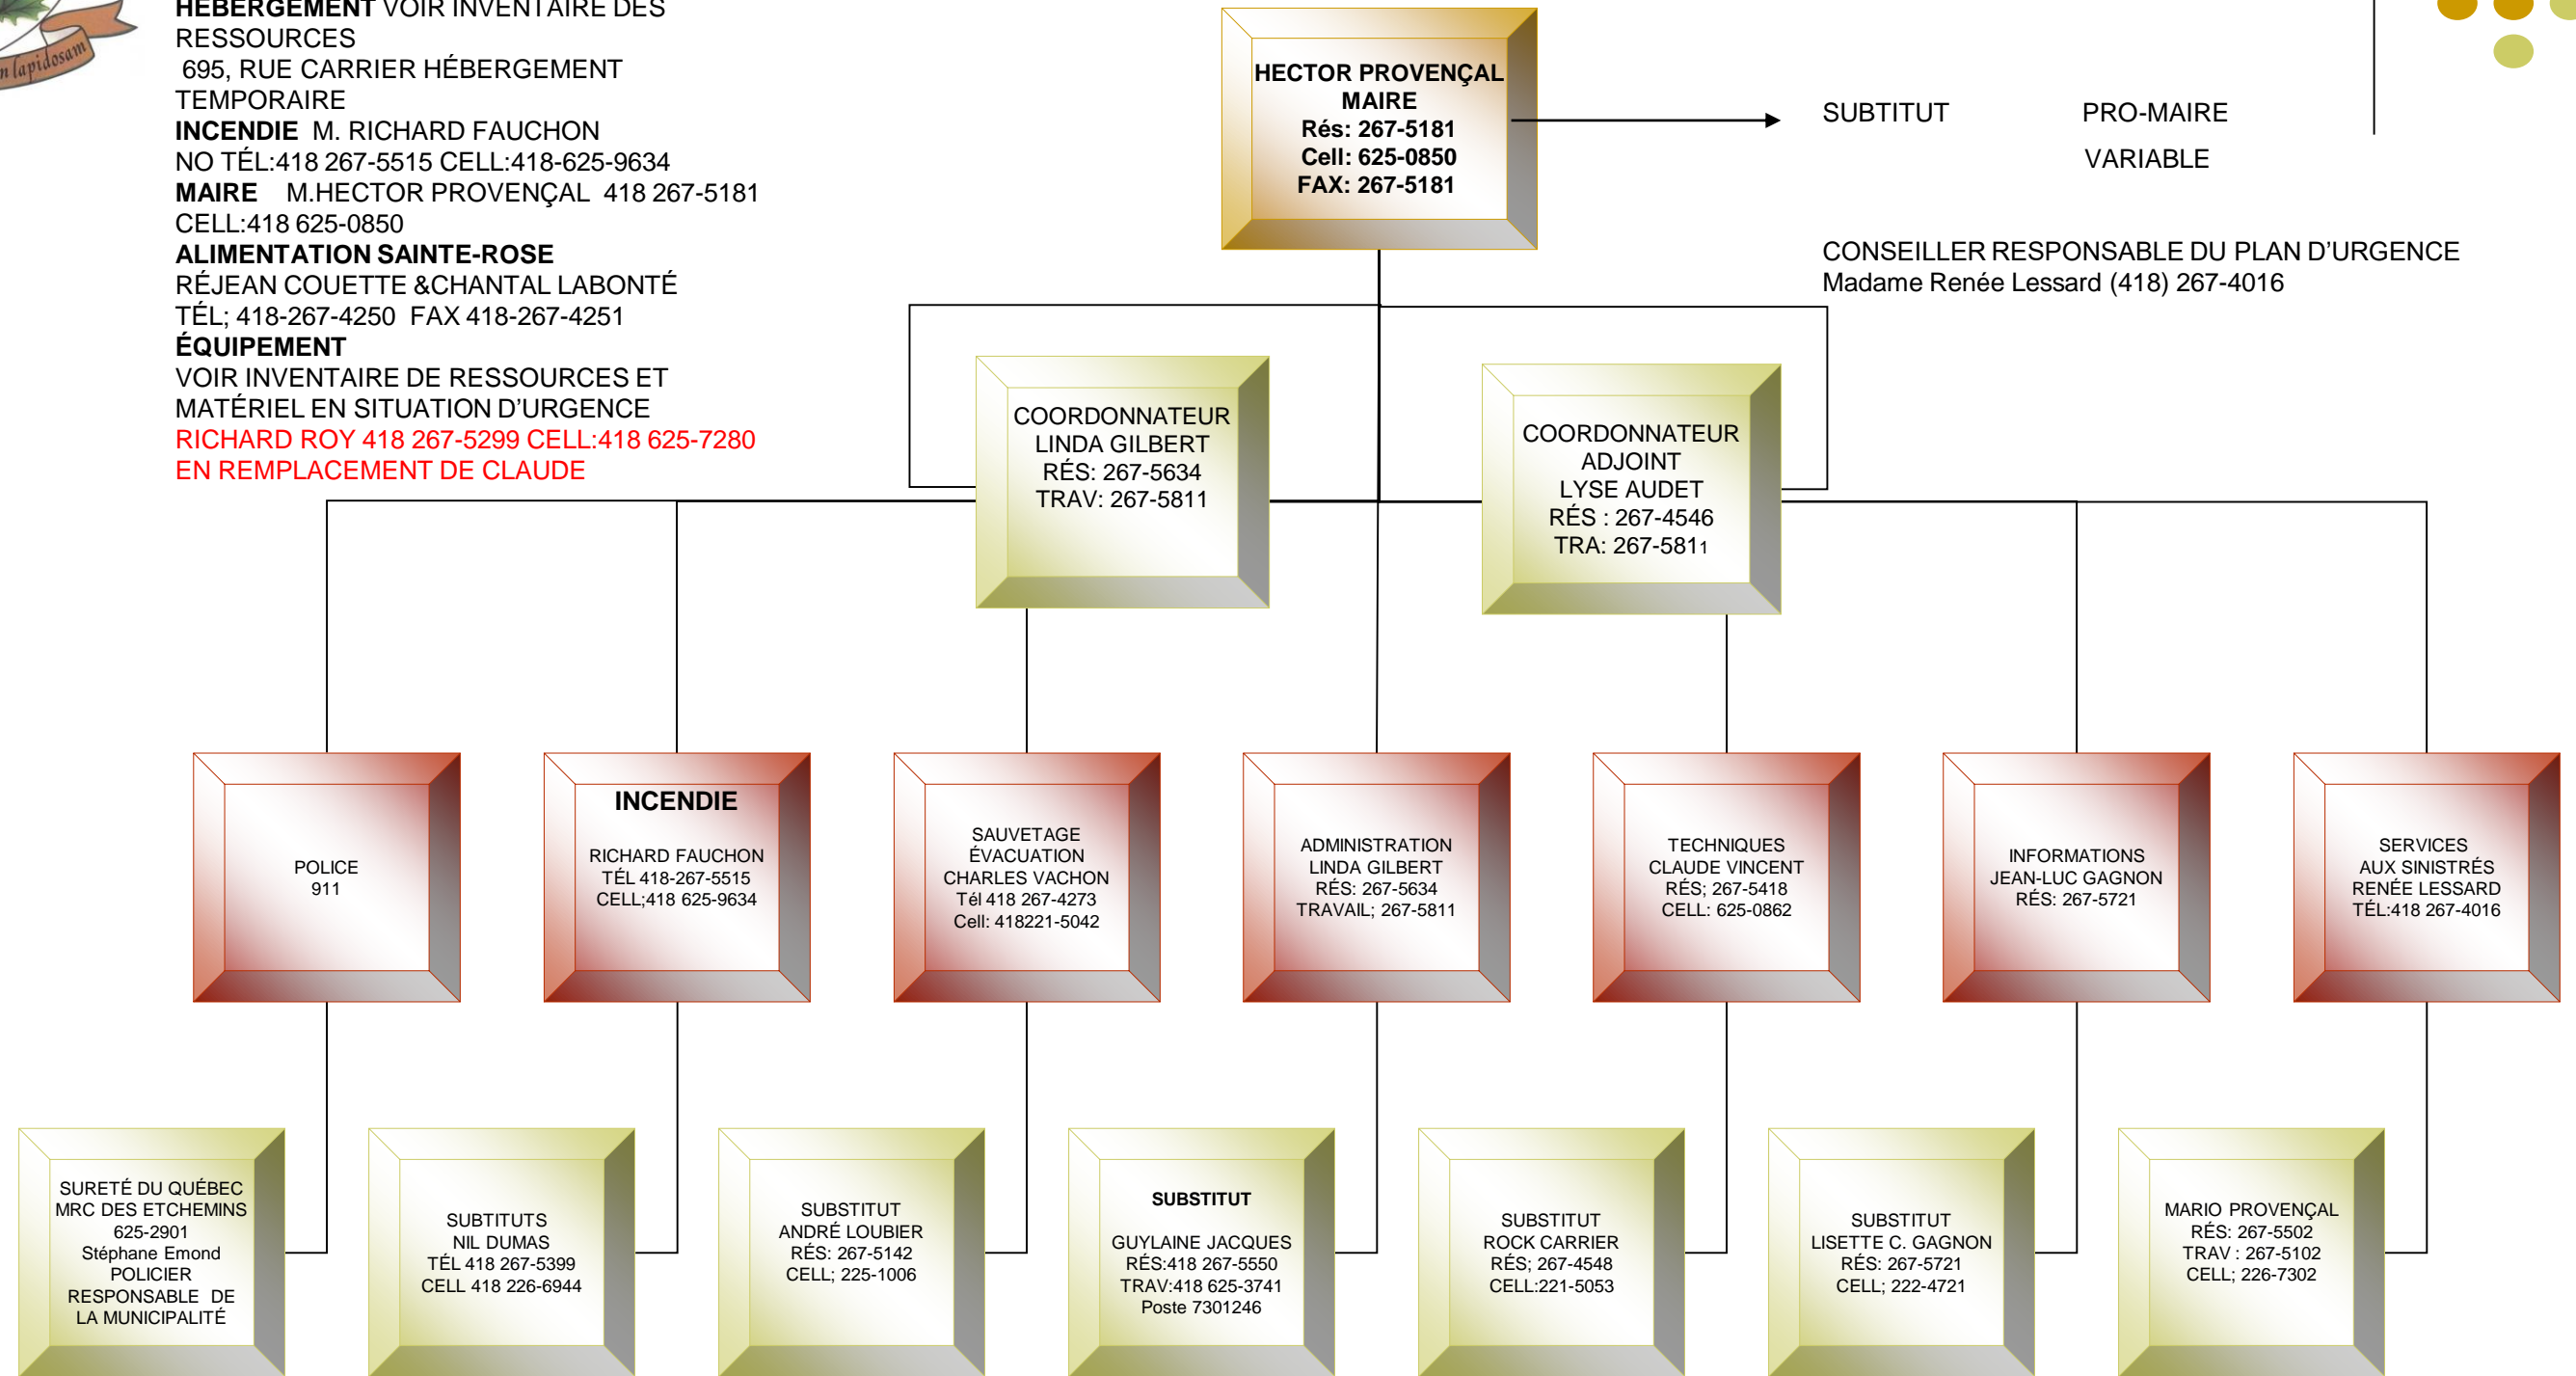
n lapidosam

HÉBERGEMENT VOIR INVENTAIRE DES RESSOURCES
695, RUE CARRIER HÉBERGEMENT TEMPORAIRE
INCENDIE M. RICHARD FAUCHON
NO TÉL:418 267-5515 CELL:418-625-9634
MAIRE M.HECTOR PROVENÇAL 418 267-5181
CELL:418 625-0850
ALIMENTATION SAINTE-ROSE
RÉJEAN COUETTE &CHANTAL LABONTÉ
TÉL; 418-267-4250 FAX 418-267-4251
ÉQUIPEMENT
VOIR INVENTAIRE DE RESSOURCES ET MATÉRIEL EN SITUATION D'URGENCE
RICHARD ROY 418 267-5299 CELL:418 625-7280
EN REMPLACEMENT DE CLAUDE

HECTOR PROVENÇAL
MAIRE
Rés: 267-5181
Cell: 625-0850
FAX: 267-5181

SUBTITUT PRO-MAIRE
VARIABLE

CONSEILLER RESPONSABLE DU PLAN D'URGENCE
Madame Renée Lessard (418) 267-4016

COORDONNATEUR
LINDA GILBERT
RÉS: 267-5634
TRAV: 267-5811

COORDONNATEUR
ADJOINT
LYSE AUDET
RÉS : 267-4546
TRA: 267-5811

POLICE
911

INCENDIE
RICHARD FAUCHON
TÉL 418-267-5515
CELL;418 625-9634

SAUVETAGE
ÉVACUATION
CHARLES VACHON
Tél 418 267-4273
Cell: 418221-5042

ADMINISTRATION
LINDA GILBERT
RÉS: 267-5634
TRAVAIL; 267-5811

TECHNIQUES
CLAUDE VINCENT
RÉS; 267-5418
CELL: 625-0862

INFORMATIONS
JEAN-LUC GAGNON
RÉS: 267-5721

SERVICES
AUX SINISTRÉS
RENÉE LESSARD
TÉL:418 267-4016

SURETÉ DU QUÉBEC
MRC DES ETCHEMINS
625-2901
Stéphane Emond
POLICIER
RESPONSABLE DE
LA MUNICIPALITÉ

SUBTITUTS
NIL DUMAS
TÉL 418 267-5399
CELL 418 226-6944

SUBSTITUT
ANDRÉ LOUBIER
RÉS: 267-5142
CELL; 225-1006

SUBSTITUT
GUYLAINE JACQUES
RÉS:418 267-5550
TRAV:418 625-3741
Poste 7301246

SUBSTITUT
ROCK CARRIER
RÉS; 267-4548
CELL:221-5053

SUBSTITUT
LISETTE C. GAGNON
RÉS: 267-5721
CELL; 222-4721

MARIO PROVENÇAL
RÉS: 267-5502
TRAV : 267-5102
CELL; 226-7302